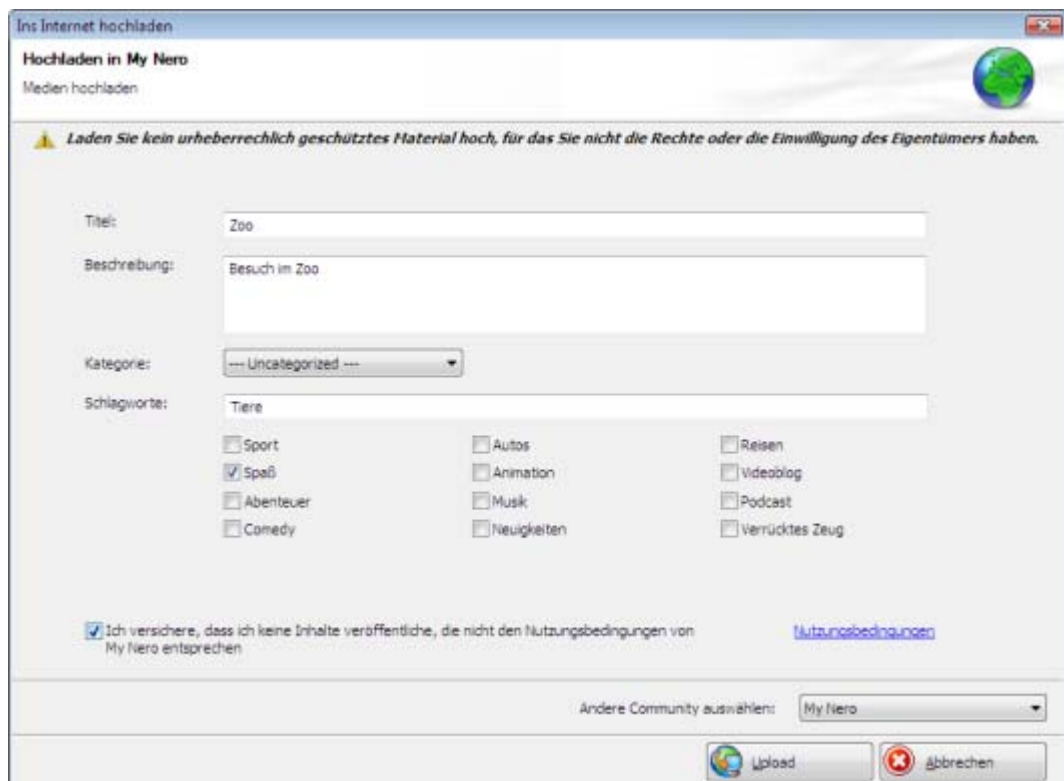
Ins Internet hochladen

Hochladen in My Nero

Medien hochladen

Laden Sie kein urheberrechlich geschütztes Material hoch, für das Sie nicht die Rechte oder die Einwilligung des Eigentümers haben.

Titel: Zoo

Beschreibung: Besuch im Zoo

Kategorie: --- Uncategorized ---

Schlagworte: Tiere

Sport
Spaß
Abenteuer
Comedy

Autos
Animation
Musik
Neuigkeiten

Reisen
Videoblog
Podcast
Verrücktes Zeug

Ich versichere, dass ich keine Inhalte veröffentliche, die nicht den Nutzungsbedingungen von My Nero entsprechen

Nutzungsbedingungen

Andere Community auswählen: My Nero

Upload

Abbrechen